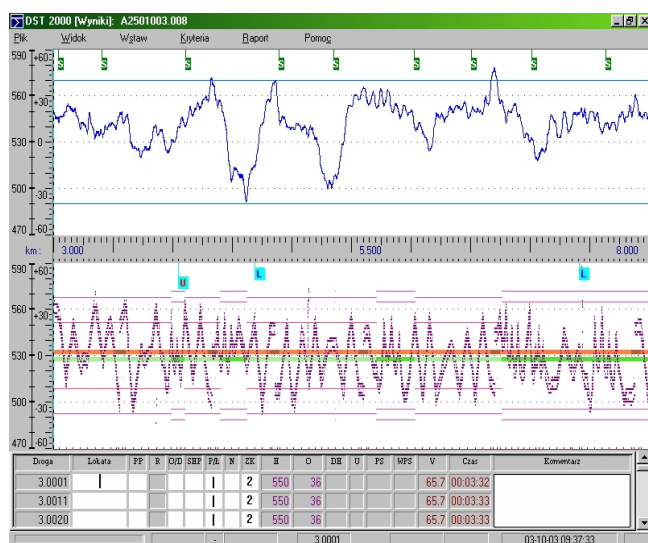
DST 2000 [Wyniki]: A2501003.008

Plik Widok Wstaw Kryteria Raport Pomoc

590 +60
560 +30
530 0
500 -30
470 -60

S S S S S S S S S S

km: 3.000 5.500 8.000

590 +60
560 +30
530 0
500 -30
470 -60

U L L

| Droga | Lokata | PP | R | O/D | SHP | P/L | N | ZK | H | O | DH | U | PS | WPS | V | Czas | Komentarz |
|---|---|---|---|---|---|---|---|---|---|---|---|---|---|---|---|---|---|
| 3.0001 | | | | | | \| | | 2 | 550 | 36 | | | | | 65.7 | 00:03:32 | |
| 3.0011 | | | | | | \| | | 2 | 550 | 36 | | | | | 65.7 | 00:03:33 | |
| 3.0020 | | | | | | \| | | 2 | 550 | 36 | | | | | 65.7 | 00:03:33 | |

3.0001 03-10-03 09:37:33